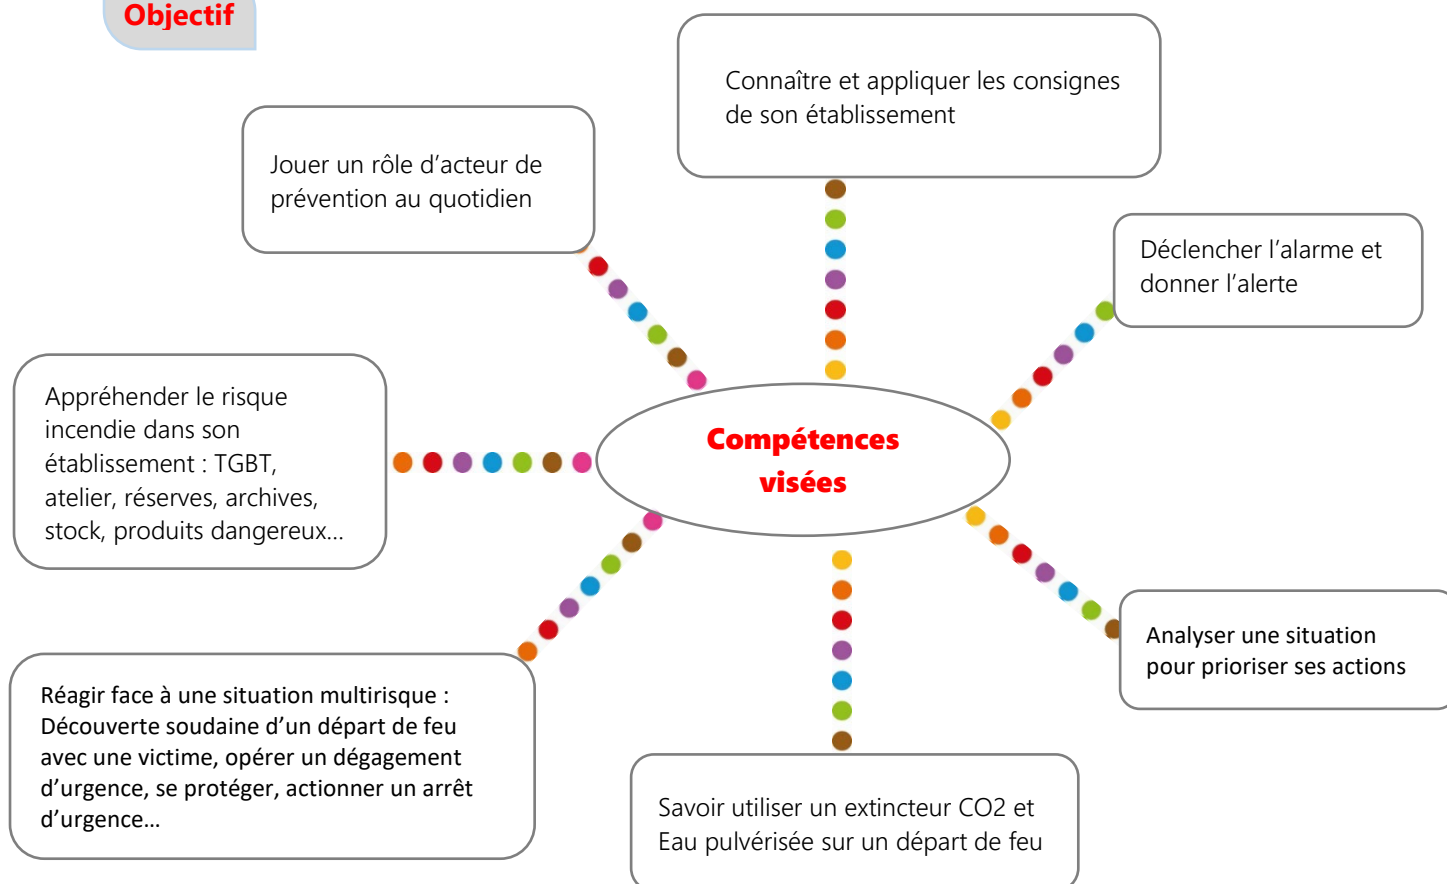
Objectif

Jouer un rôle d'acteur de prévention au quotidien

Connaître et appliquer les consignes de son établissement

Déclencher l'alarme et donner l'alerte

Appréhender le risque incendie dans son établissement : TGBT, atelier, réserves, archives, stock, produits dangereux…

Compétences visées

Analyser une situation pour prioriser ses actions

Réagir face à une situation multirisque : Découverte soudaine d'un départ de feu avec une victime, opérer un dégagement d'urgence, se protéger, actionner un arrêt d'urgence…

Savoir utiliser un extincteur CO2 et Eau pulvérisée sur un départ de feu